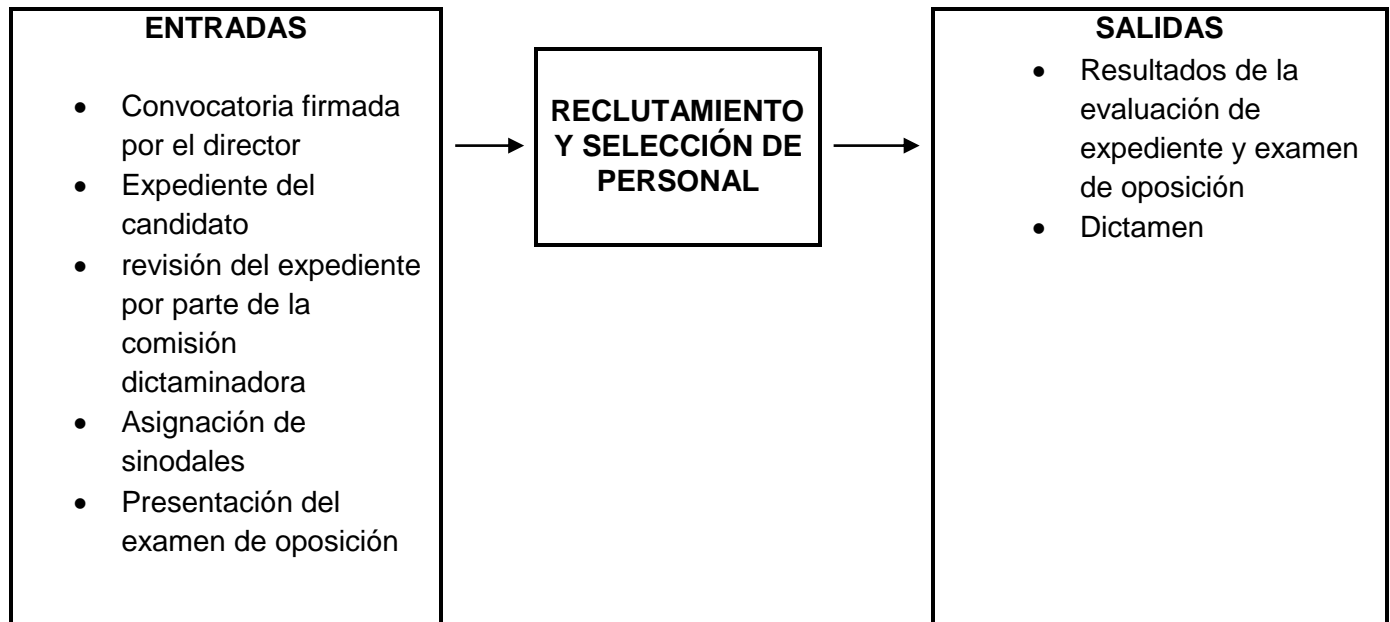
ENTRADAS

- Convocatoria firmada por el director
- Expediente del candidato
- revisión del expediente por parte de la comisión dictaminadora
- Asignación de sinodales
- Presentación del examen de oposición

RECLUTAMIENTO Y SELECCIÓN DE PERSONAL

SALIDAS

- Resultados de la evaluación de expediente y examen de oposición
- Dictamen